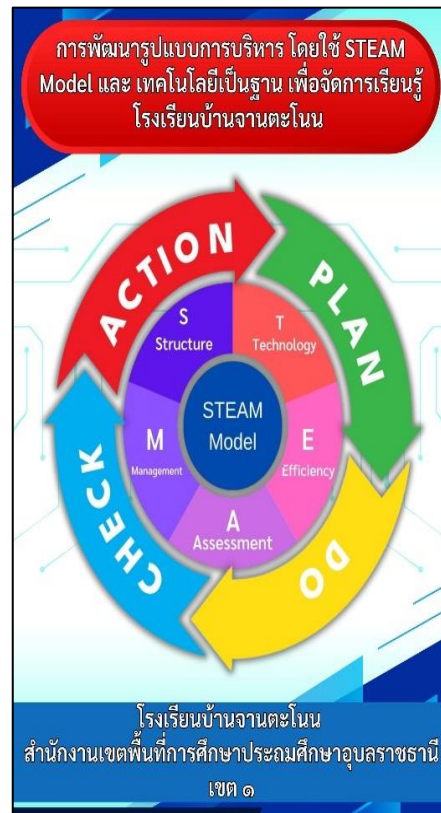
การพัฒนารูปแบบการบริหาร โดยใช้ STEAM Model และ เทคโนโลยีเป็นฐาน เพื่อจัดการเรียนรู้ โรงเรียนบ้านจานตะโนน

ACTION

PLAN

DO

CHECK

S
Structure

T
Technology

E
Efficiency

A
Assessment

M
Management

STEAM
Model

โรงเรียนบ้านจานตะโนน
สำนักงานเขตพื้นที่การศึกษาประถมศึกษาอุบลราชธานี เขต ๑